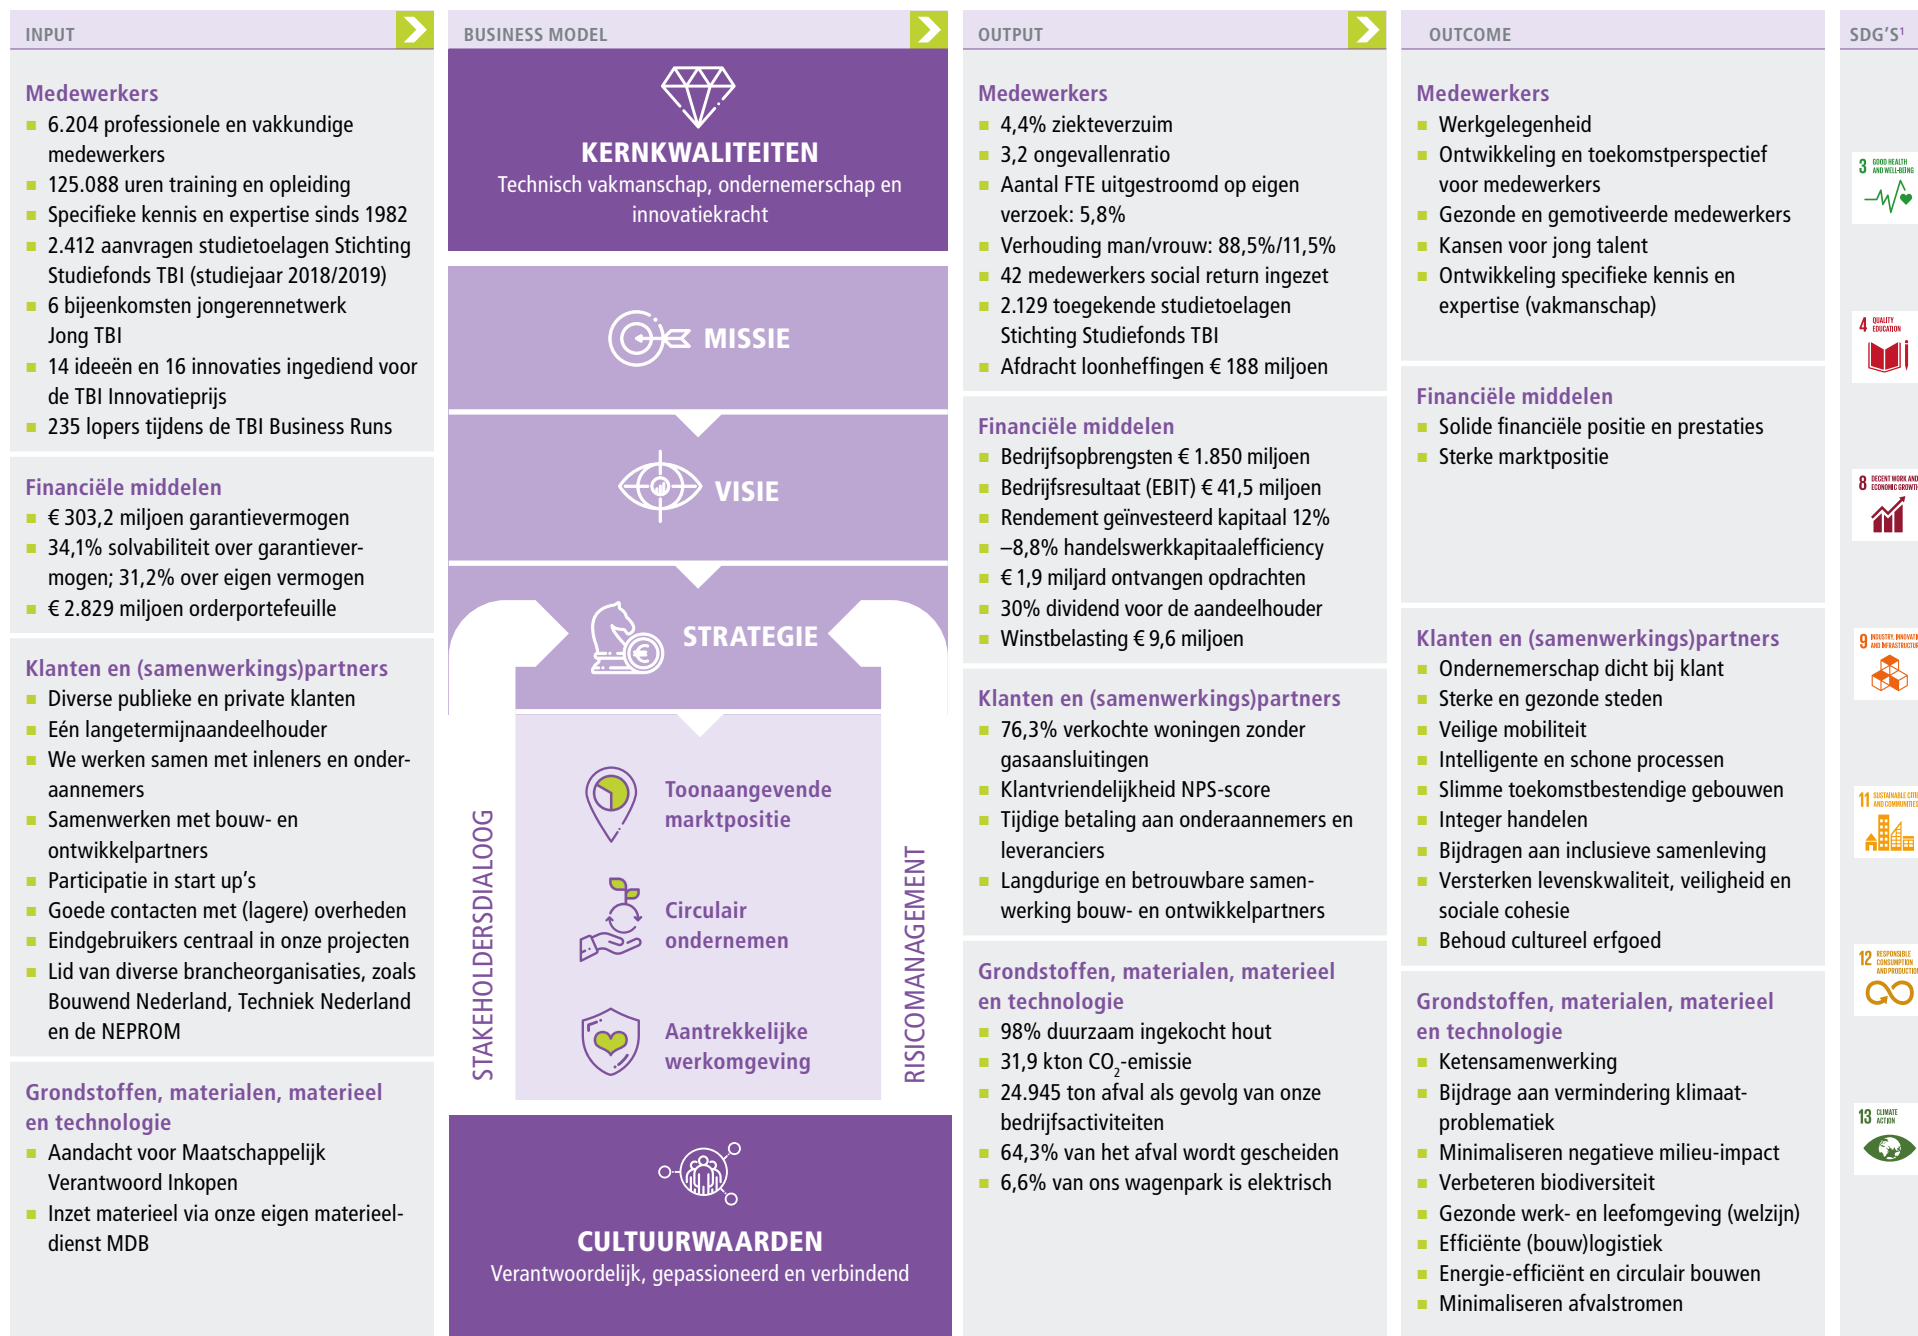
INPUT

Medewerkers
- 6.204 professionele en vakkundige medewerkers
- 125.088 uren training en opleiding
- Specifieke kennis en expertise sinds 1982
- 2.412 aanvragen studietoelagen Stichting Studiefonds TBI (studiejaar 2018/2019)
- 6 bijeenkomsten jongerennetwerk Jong TBI
- 14 ideeën en 16 innovaties ingediend voor de TBI Innovatieprijs
- 235 lopers tijdens de TBI Business Runs

Financiële middelen
- € 303,2 miljoen garantievermogen
- 34,1% solvabiliteit over garantievermogen; 31,2% over eigen vermogen
- € 2.829 miljoen orderportefeuille

Klanten en (samenwerkings)partners
- Diverse publieke en private klanten
- Eén langetermijnaandeelhouder
- We werken samen met inleners en onderaannemers
- Samenwerken met bouw- en ontwikkelpartners
- Participatie in start up's
- Goede contacten met (lagere) overheden
- Eindgebruikers centraal in onze projecten
- Lid van diverse brancheorganisaties, zoals Bouwend Nederland, Techniek Nederland en de NEPROM

Grondstoffen, materialen, materieel en technologie
- Aandacht voor Maatschappelijk Verantwoord Inkopen
- Inzet materieel via onze eigen materieeldienst MDB

BUSINESS MODEL

KERNKWALITEITEN
Technisch vakmanschap, ondernemerschap en innovatiekracht

MISSIE

VISIE

STRATEGIE

Toonaangevende marktpositie

Circulair ondernemen

Aantrekkelijke werkomgeving

STAKEHOLDERSDIALOOG

RISICOMANAGEMENT

CULTUURWAARDEN
Verantwoordelijk, gepassioneerd en verbindend

OUTPUT

Medewerkers
- 4,4% ziekteverzuim
- 3,2 ongevallenratio
- Aantal FTE uitgestroomd op eigen verzoek: 5,8%
- Verhouding man/vrouw: 88,5%/11,5%
- 42 medewerkers social return ingezet
- 2.129 toegekende studietoelagen Stichting Studiefonds TBI
- Afdracht loonheffingen € 188 miljoen

Financiële middelen
- Bedrijfsopbrengsten € 1.850 miljoen
- Bedrijfsresultaat (EBIT) € 41,5 miljoen
- Rendement geïnvesteerd kapitaal 12%
- –8,8% handelswerkkapitaalefficiency
- € 1,9 miljard ontvangen opdrachten
- 30% dividend voor de aandeelhouder
- Winstbelasting € 9,6 miljoen

Klanten en (samenwerkings)partners
- 76,3% verkochte woningen zonder gasaansluitingen
- Klantvriendelijkheid NPS-score
- Tijdige betaling aan onderaannemers en leveranciers
- Langdurige en betrouwbare samenwerking bouw- en ontwikkelpartners

Grondstoffen, materialen, materieel en technologie
- 98% duurzaam ingekocht hout
- 31,9 kton $CO_2$-emissie
- 24.945 ton afval als gevolg van onze bedrijfsactiviteiten
- 64,3% van het afval wordt gescheiden
- 6,6% van ons wagenpark is elektrisch

OUTCOME

Medewerkers
- Werkgelegenheid
- Ontwikkeling en toekomstperspectief voor medewerkers
- Gezonde en gemotiveerde medewerkers
- Kansen voor jong talent
- Ontwikkeling specifieke kennis en expertise (vakmanschap)

Financiële middelen
- Solide financiële positie en prestaties
- Sterke marktpositie

Klanten en (samenwerkings)partners
- Ondernemerschap dicht bij klant
- Sterke en gezonde steden
- Veilige mobiliteit
- Intelligente en schone processen
- Slimme toekomstbestendige gebouwen
- Integer handelen
- Bijdragen aan inclusieve samenleving
- Versterken levenskwaliteit, veiligheid en sociale cohesie
- Behoud cultureel erfgoed

Grondstoffen, materialen, materieel en technologie
- Ketensamenwerking
- Bijdrage aan vermindering klimaatproblematiek
- Minimaliseren negatieve milieu-impact
- Verbeteren biodiversiteit
- Gezonde werk- en leefomgeving (welzijn)
- Efficiënte (bouw)logistiek
- Energie-efficiënt en circulair bouwen
- Minimaliseren afvalstromen

SDG'S¹

3 GOOD HEALTH AND WELL-BEING
4 QUALITY EDUCATION
8 DECENT WORK AND ECONOMIC GROWTH
9 INDUSTRY, INNOVATI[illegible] AND INFRASTRUCTURE
11 SUSTAINABLE CITI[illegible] AND COMMUNITIES
12 RESPONSIBLE CONSUMPTION AND PRODUCTION
13 CLIMATE ACTION